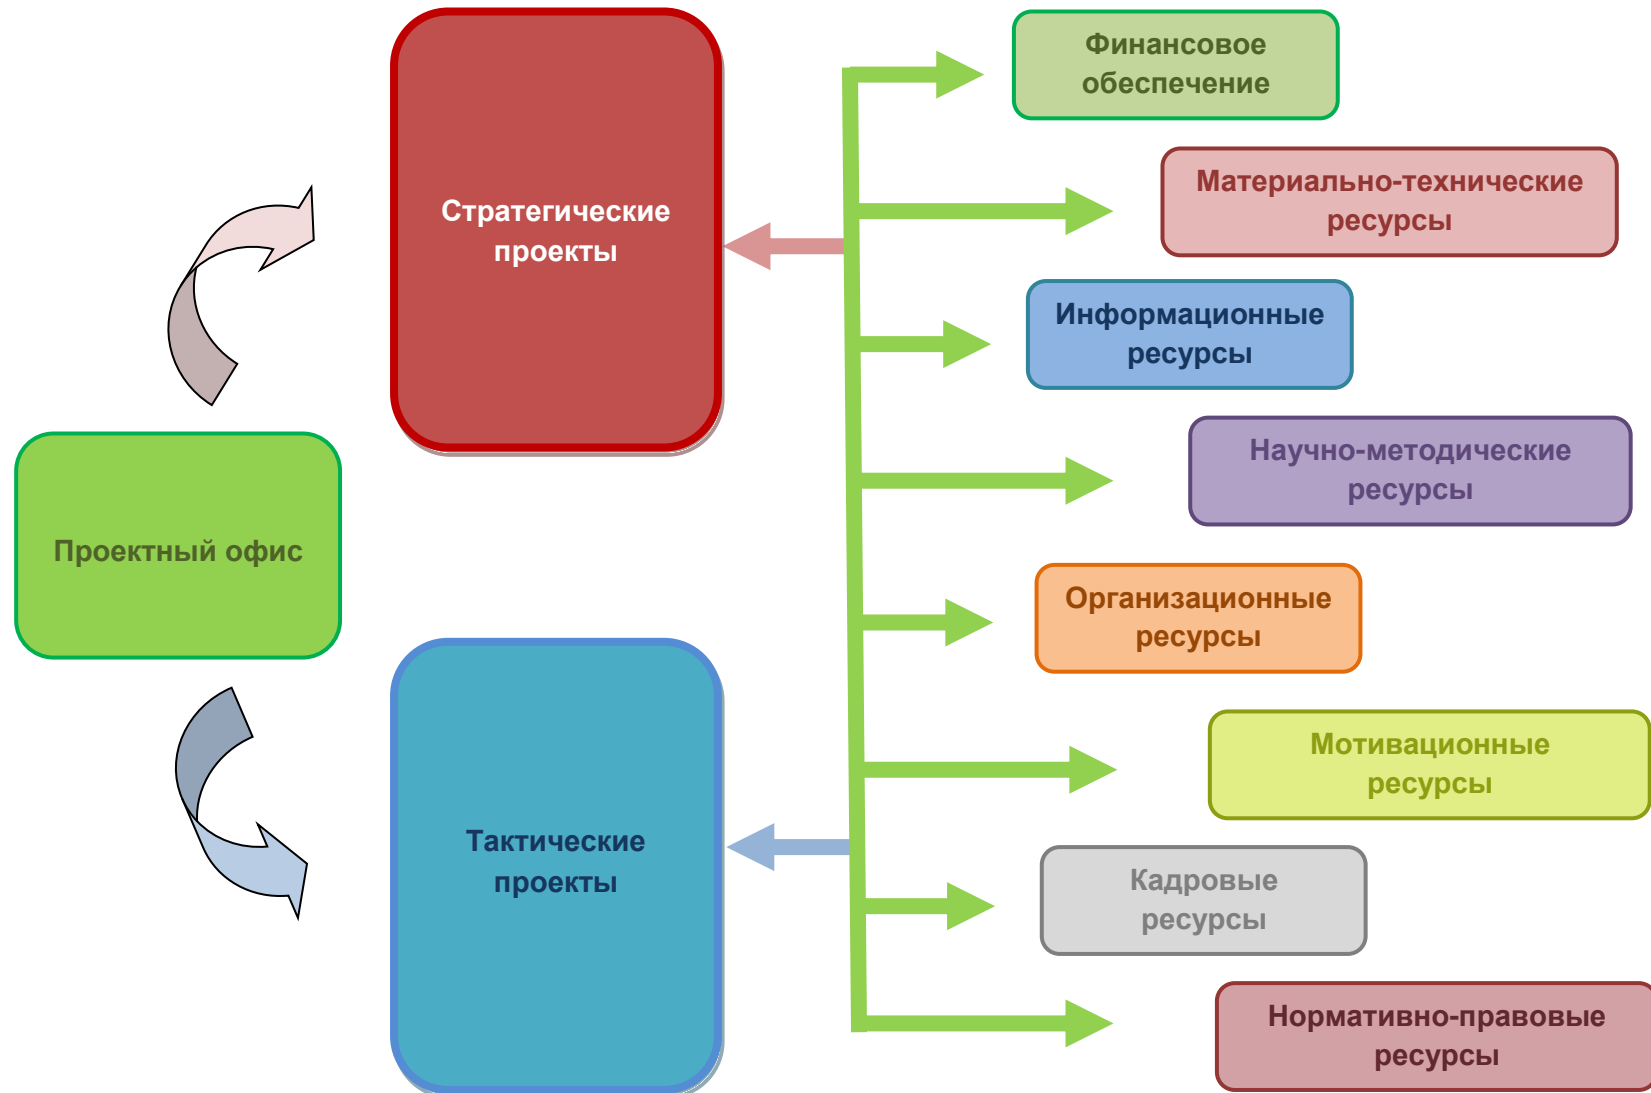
Стратегические проекты

Проектный офис

Тактические проекты

Финансовое обеспечение

Материально-технические ресурсы

Информационные ресурсы

Научно-методические ресурсы

Организационные ресурсы

Мотивационные ресурсы

Кадровые ресурсы

Нормативно-правовые ресурсы